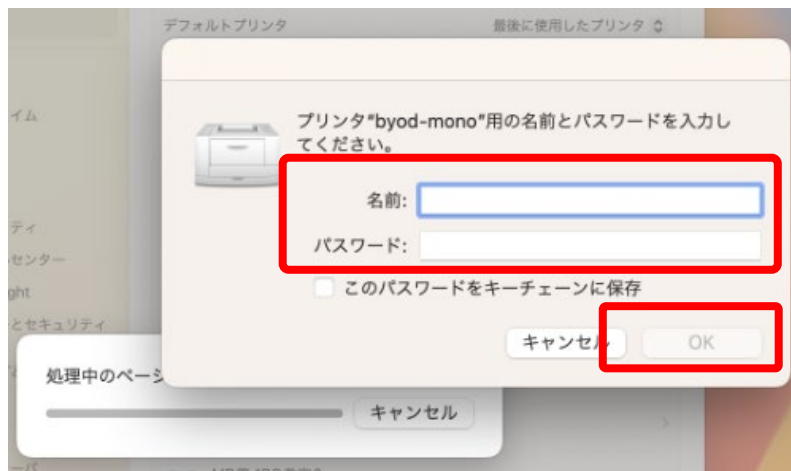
デフォルトプリンタ
最後に使用したプリンタ

イム

ティ
センター
ght
とセキュリティ

プリンタ"byod-mono"用の名前とパスワードを入力してください。

名前:
パスワード:
このパスワードをキーチェーンに保存

キャンセル
OK

処理中のページ
キャンセル